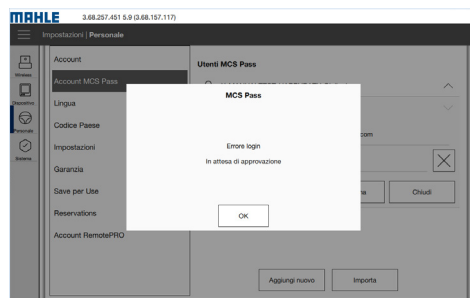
MAHLE 3.68.257.451 5.9 (3.68.157.117)

Impostazioni | Personale

Wireless
Dispositivo
Personale
Sistema

Account
Account MCS Pass
Lingua
Codice Paese
Impostazioni
Garanzia
Save per Use
Reservations
Account RemotePRO

Utenti MCS Pass

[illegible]

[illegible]com

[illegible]a

Chiudi

Aggiungi nuovo
Importa

MCS Pass

Errore login
In attesa di approvazione

OK